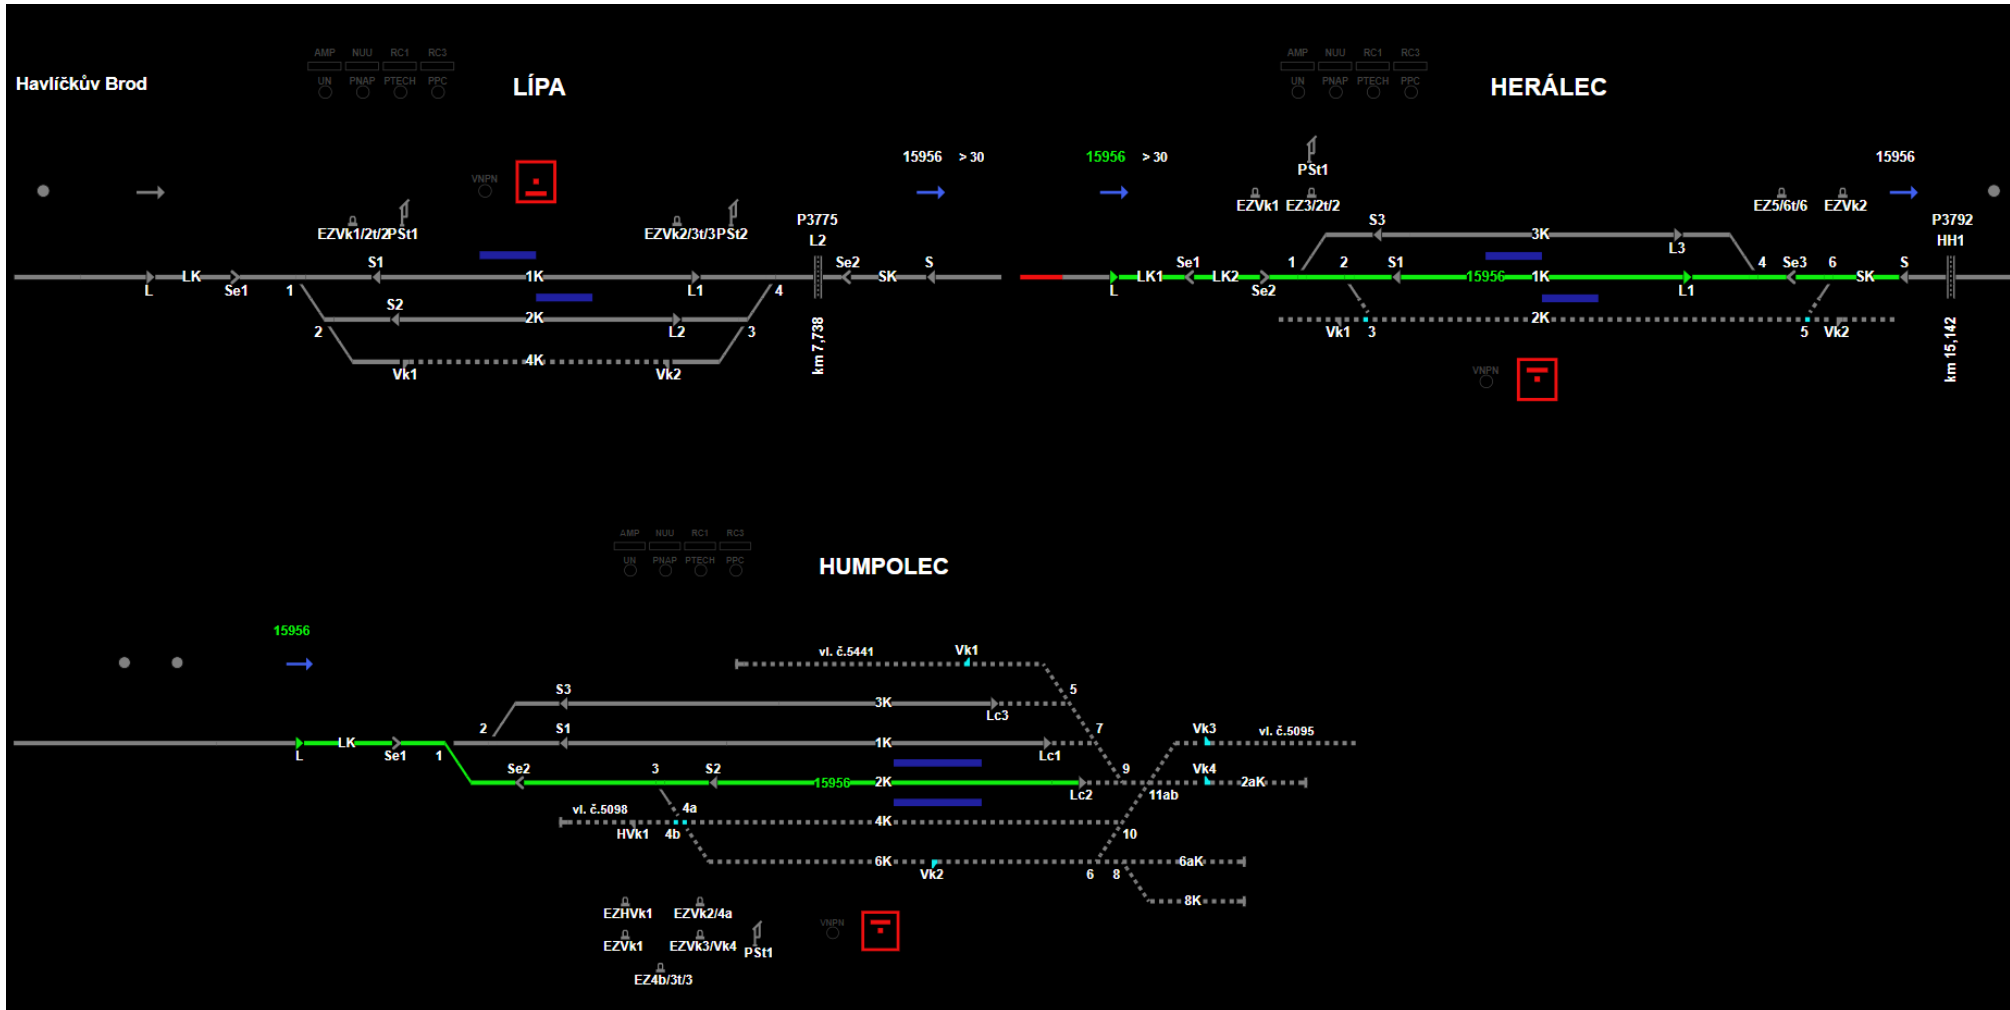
Havlíčkův Brod

AMP NUU RC1 RC3
UN PNAP PTECH PPC

LÍPA

VNPN

EZVk1/2t/2PSt1
EZVk2/3t/3PSt2
P3775
L2
15956 > 30
L LK Se1 1 S1 1K L1 4 Se2 SK S
2 S2 2K L2 3
Vk1 4K Vk2
km 7,738

15956 > 30
AMP NUU RC1 RC3
UN PNAP PTECH PPC

HERÁLEC

PSt1
EZVk1 EZ3/2t/2
S3 3K L3
EZ5/6t/6 EZVk2
15956
P3792
HH1
L LK1 Se1 LK2 Se2 1 2 S1 15956 1K L1 4 Se3 6 SK S
Vk1 3 2K 5 Vk2
VNPN
km 15,142

AMP NUU RC1 RC3
UN PNAP PTECH PPC

HUMPOLEC

15956
vl. č.5441 Vk1
5
S3
2 3K Lc3
S1 7
L LK Se1 1 1K Lc1 Vk3 vl. č.5095
Se2 3 S2 15956 2K 9 Vk4 2aK
Lc2 11ab
vl. č.5098 4a
HVk1 4b 4K 10
6K Vk2 6 8 6aK
8K
EZHVk1 EZVk2/4a
EZVk1 EZVk3/Vk4 PSt1
EZ4b/3t/3
VNPN